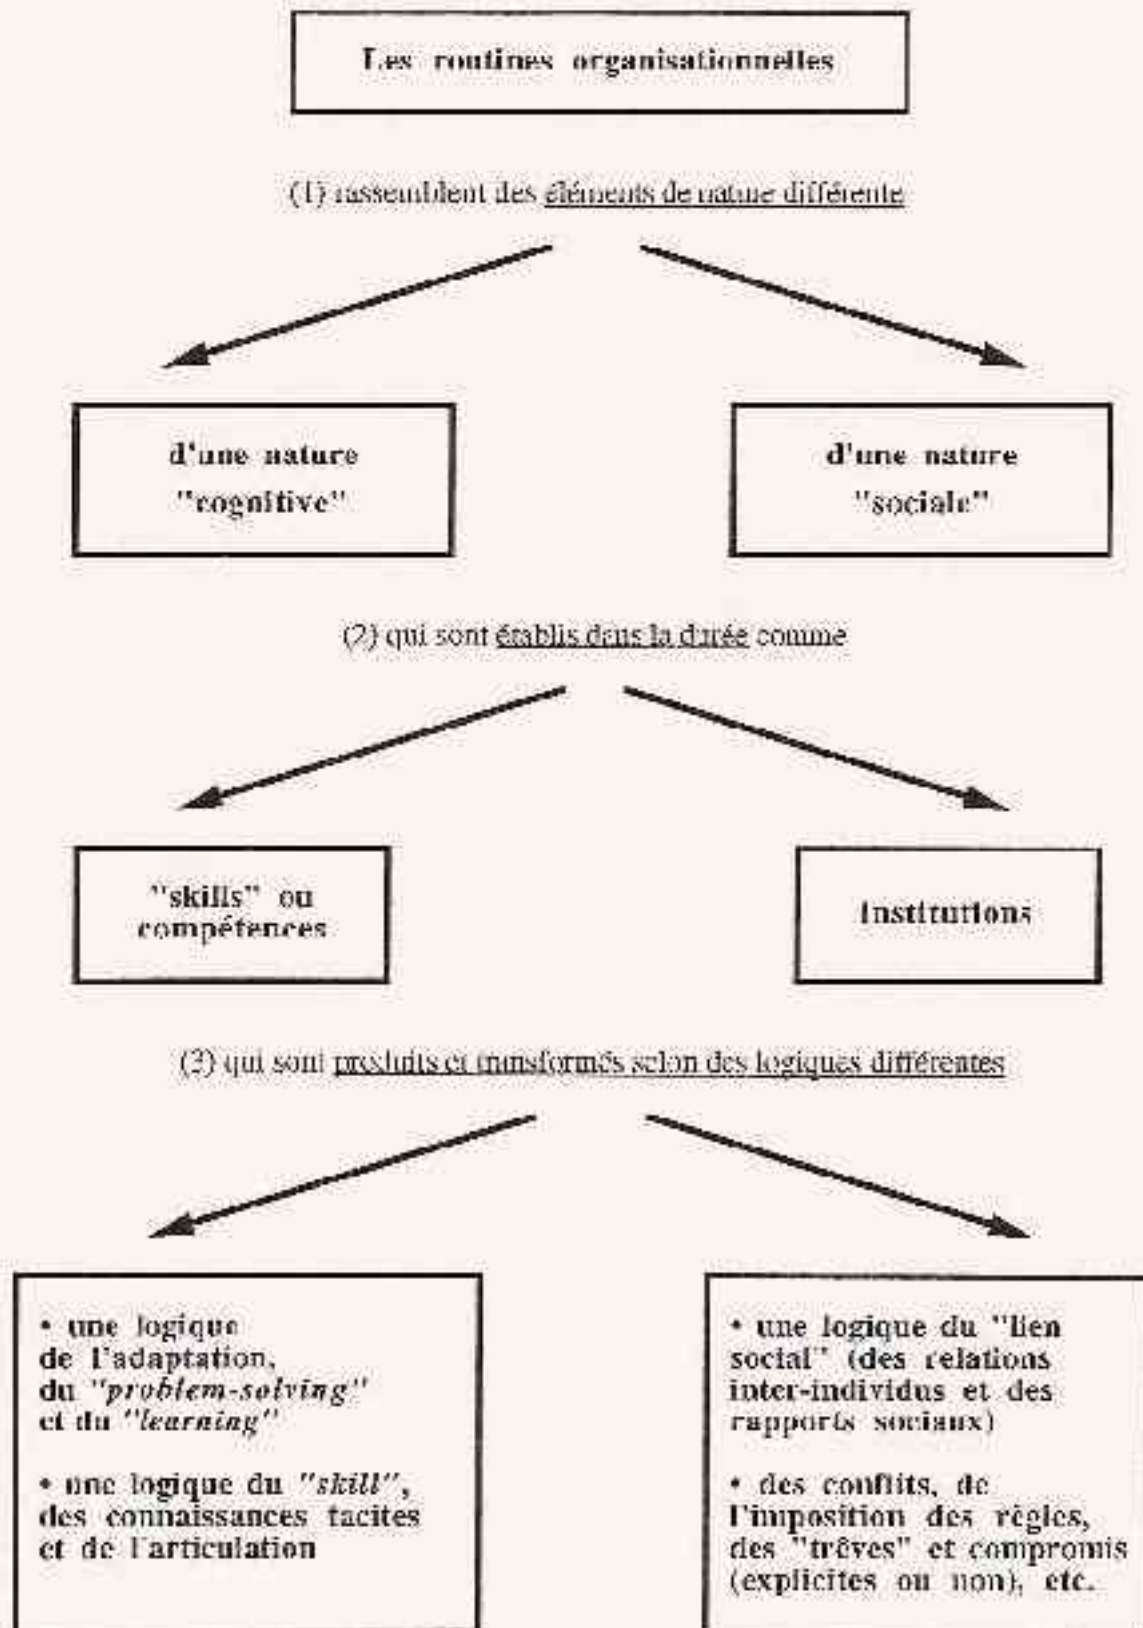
Les routines organisationnelles

(1) rassemblent des éléments de nature différente

d'une nature "cognitive"

d'une nature "sociale"

(2) qui sont établis dans la durée comme

"skills" ou compétences

Institutions

(3) qui sont produits et transformés selon des logiques différentes

• une logique de l'adaptation, du "*problem-solving*" et du "*learning*"

• une logique du "*skill*", des connaissances tacites et de l'articulation

• une logique du "lien social" (des relations inter-individus et des rapports sociaux)

• des conflits, de l'imposition des règles, des "trêves" et compromis (explicites ou non), etc.